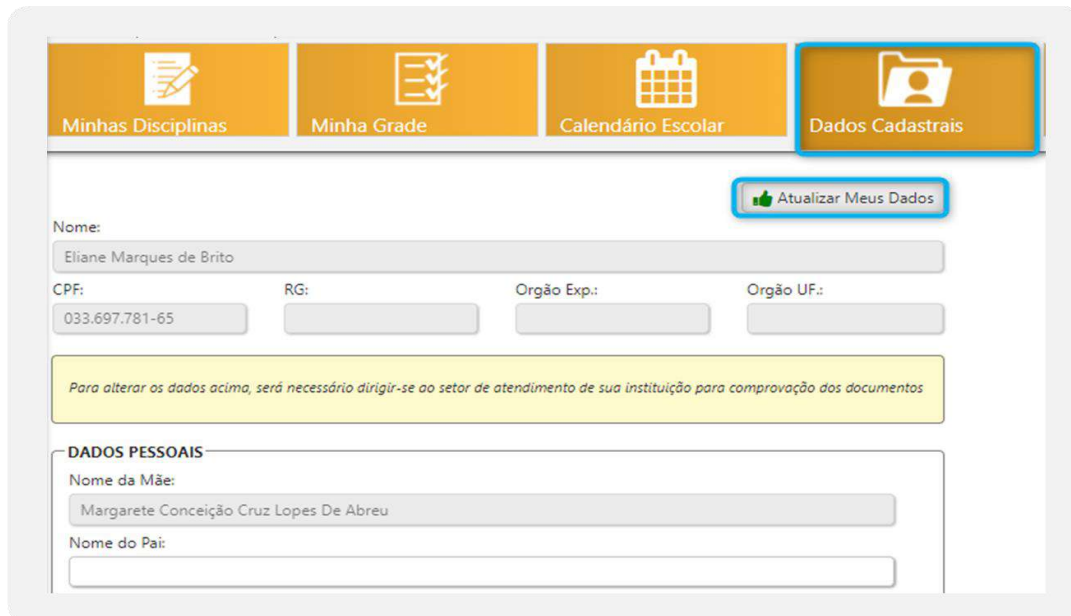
Minhas Disciplinas

Minha Grade

Calendário Escolar

Dados Cadastrais

Atualizar Meus Dados

Nome:

Eliane Marques de Brito

CPF:

033.697.781-65

RG:

Orgão Exp.:

Orgão UF.:

Para alterar os dados acima, será necessário dirigir-se ao setor de atendimento de sua instituição para comprovação dos documentos

DADOS PESSOAIS

Nome da Mãe:

Margarete Conceição Cruz Lopes De Abreu

Nome do Pai: